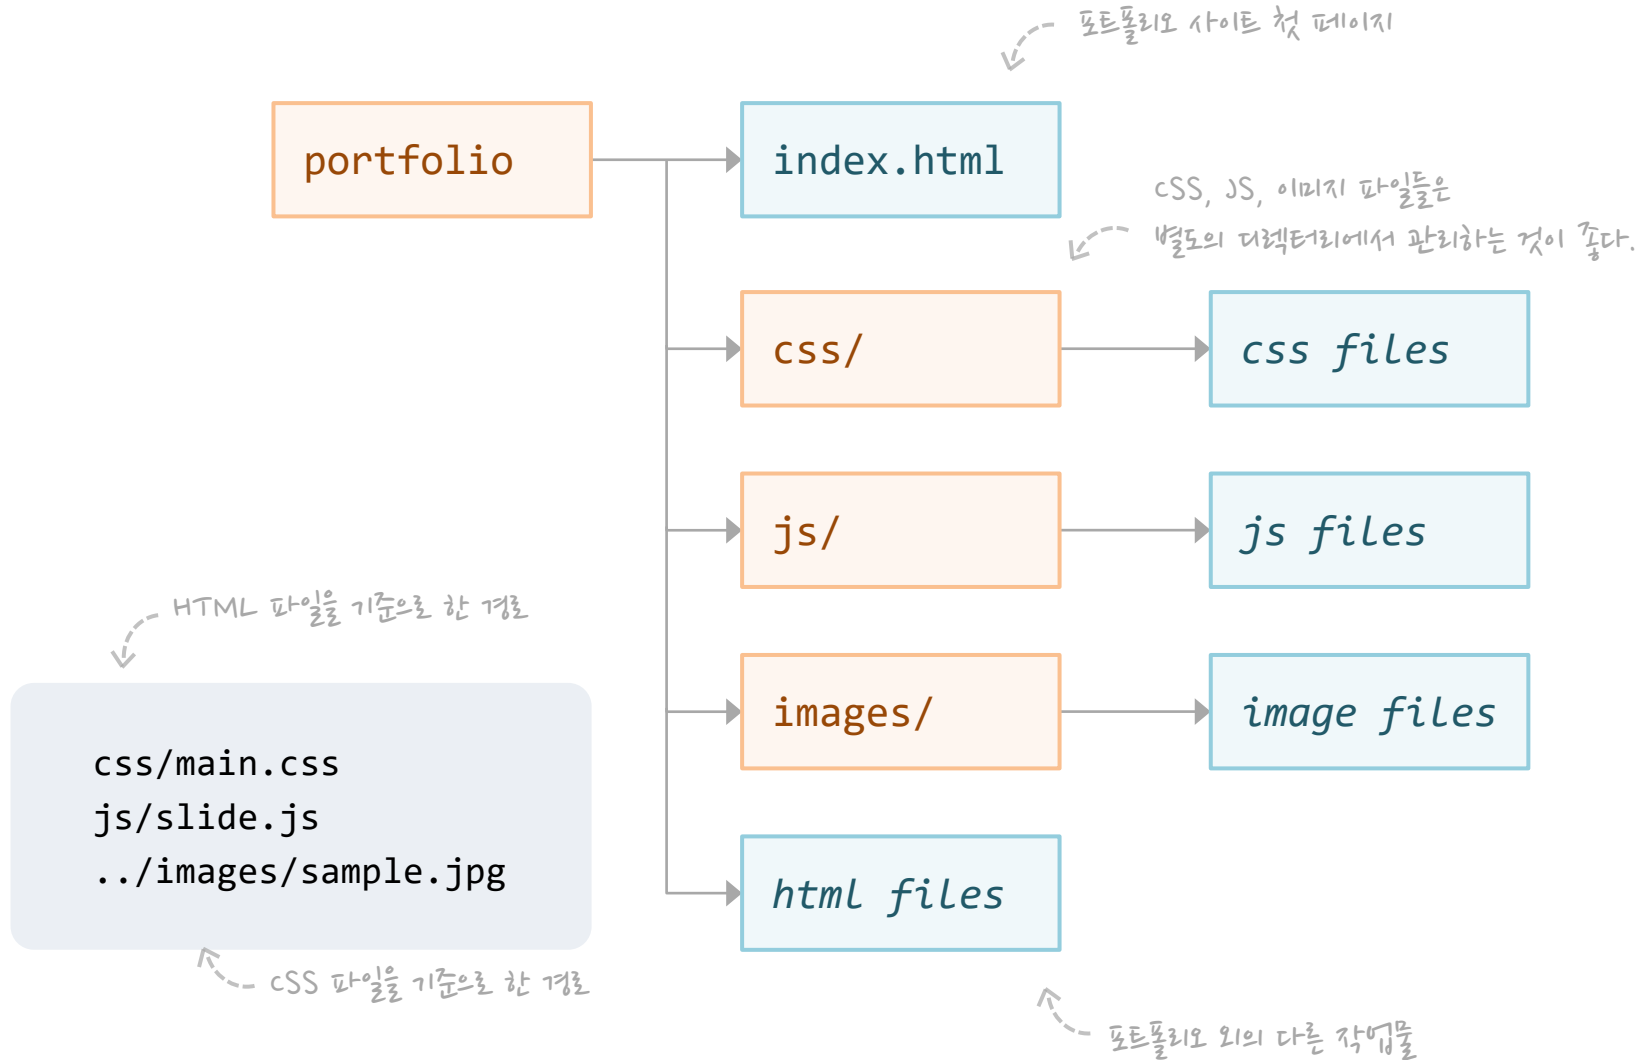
포트폴리오 사이트 첫 페이지

portfolio

index.html

CSS, JS, 이미지 파일들은 별도의 디렉터리에서 관리하는 것이 좋다.

css/

css files

js/

js files

HTML 파일을 기준으로 한 경로

images/

image files

css/main.css
js/slide.js
../images/sample.jpg

html files

CSS 파일을 기준으로 한 경로

포트폴리오 외의 다른 작업물